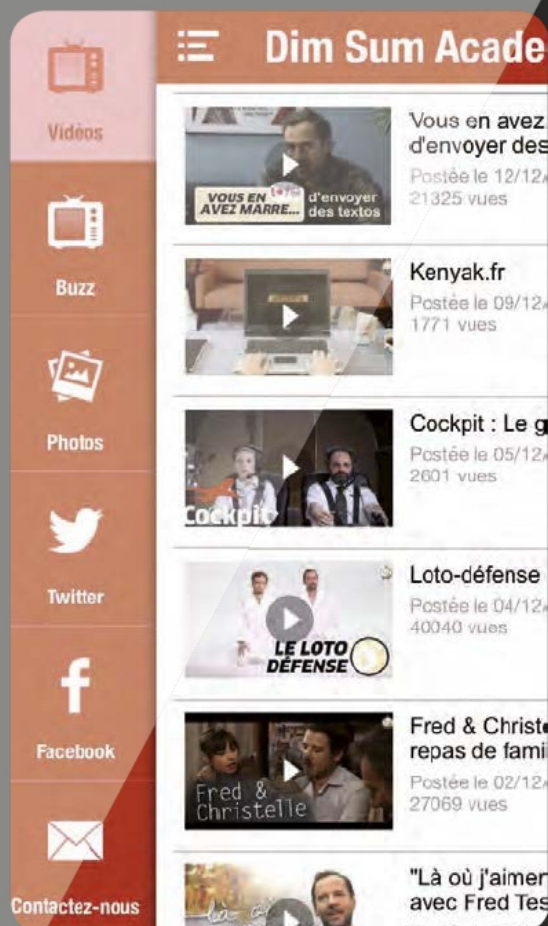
Vidéos

Buzz

Photos

Twitter

Facebook

Contactez-nous

Dim Sum Acade

VOUS EN AVEZ MARRE... d'envoyer des textos

Vous en avez d'envoyer des

Postée le 12/12
21325 vues

Kenyak.fr

Postée le 09/12
1771 vues

Cockpit

Cockpit : Le g

Postée le 05/12
2601 vues

LE LOTO DÉFENSE

Loto-défense

Postée le 04/12
40040 vues

Fred & Christelle

Fred & Christe repas de fami

Postée le 02/12
27069 vues

"Là où j'aimer avec Fred Tes